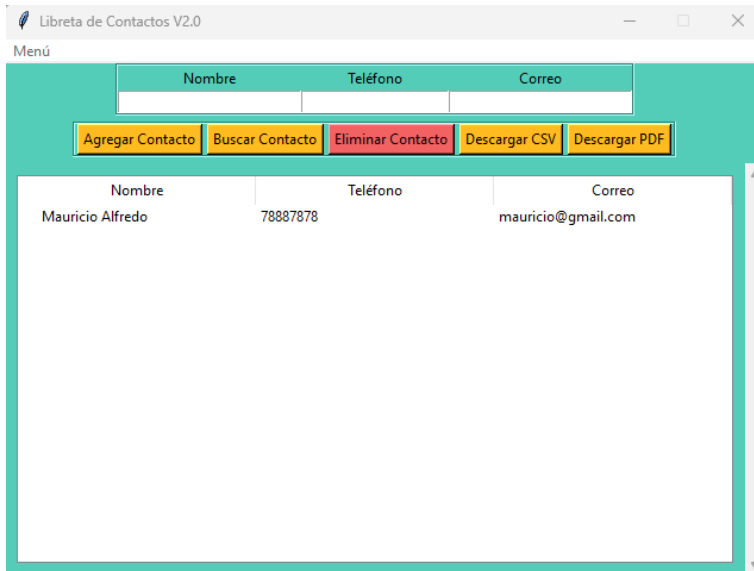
Libreta de Contactos V2.0

Menú

| Nombre | Teléfono | Correo |
|---|---|---|
| | | |

Agregar Contacto Buscar Contacto Eliminar Contacto Descargar CSV Descargar PDF

| Nombre | Teléfono | Correo |
|---|---|---|
| Mauricio Alfredo | 78887878 | mauricio@gmail.com |